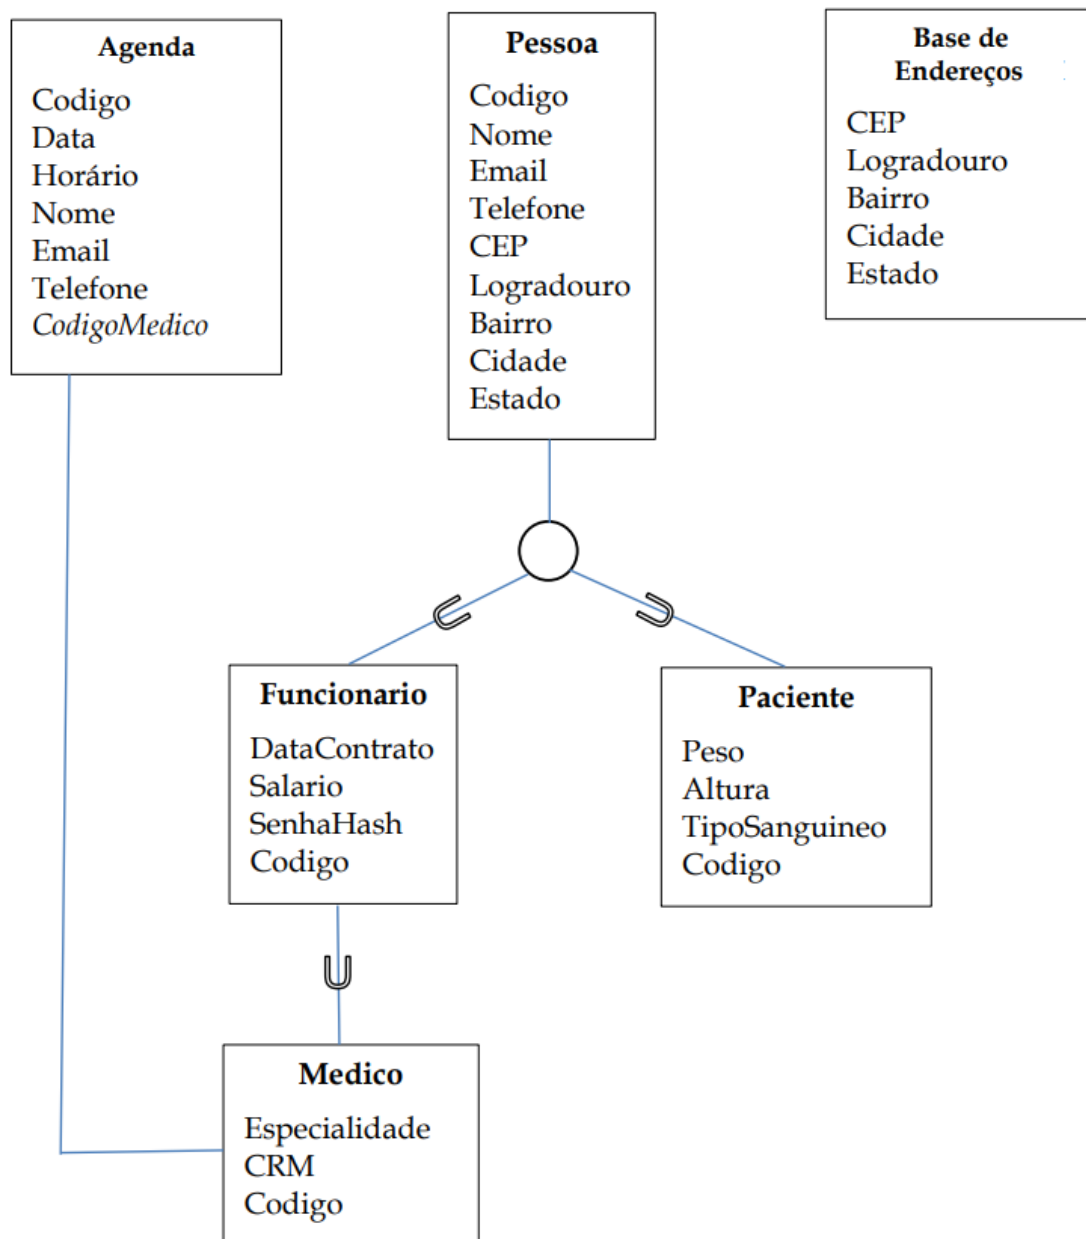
Agenda
Codigo
Data
Horário
Nome
Email
Telefone
*CodigoMedico*

Pessoa
Codigo
Nome
Email
Telefone
CEP
Logradouro
Bairro
Cidade
Estado

Base de Endereços
CEP
Logradouro
Bairro
Cidade
Estado

Funcionario
DataContrato
Salario
SenhaHash
Codigo

Paciente
Peso
Altura
TipoSanguineo
Codigo

Medico
Especialidade
CRM
Codigo